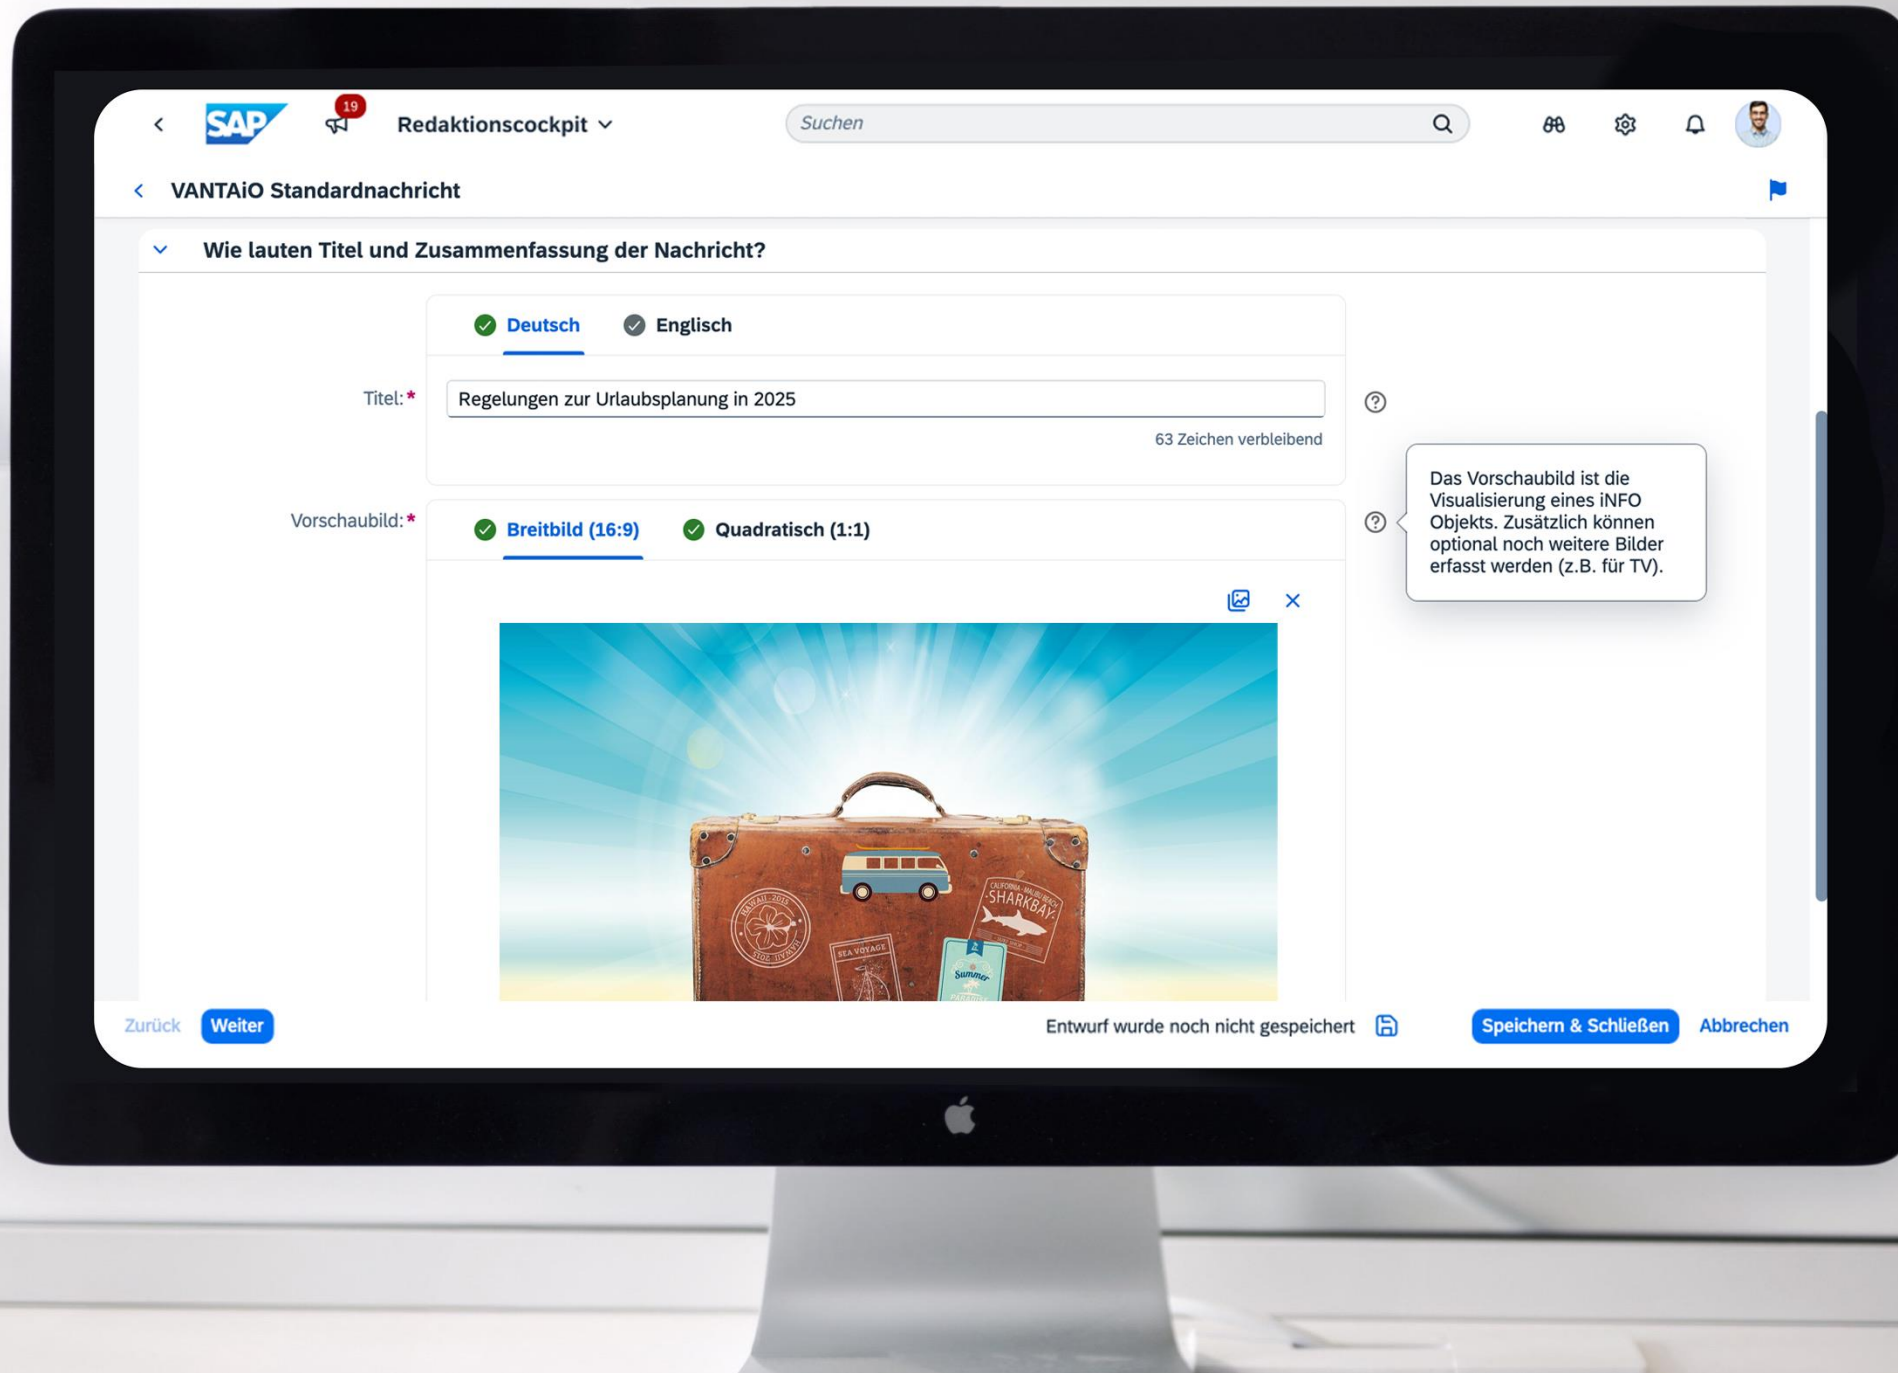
SAP 19 Redaktionscockpit

Suchen

VANTAiO Standardnachricht

Wie lauten Titel und Zusammenfassung der Nachricht?

Deutsch Englisch

Titel:* Regelungen zur Urlaubsplanung in 2025

63 Zeichen verbleibend

Das Vorschaubild ist die Visualisierung eines iNFO Objekts. Zusätzlich können optional noch weitere Bilder erfasst werden (z.B. für TV).

Vorschaubild:* Breitbild (16:9) Quadratisch (1:1)

SHARKBAY

SEA VOYAGE

Summer

Zurück Weiter

Entwurf wurde noch nicht gespeichert

Speichern & Schließen Abbrechen